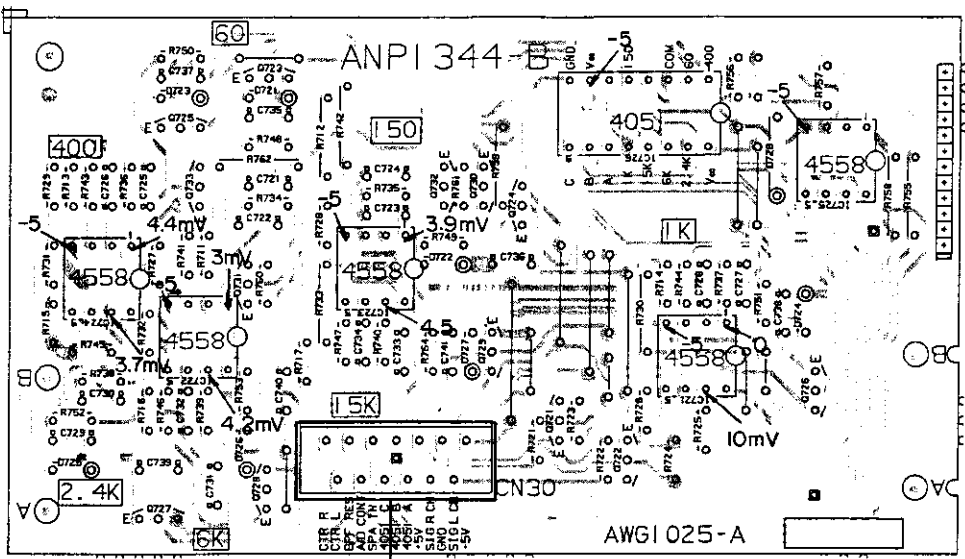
60
ANP1344-B
R750
C737
C723
C721
C735
C725
R746
R762
R712
R742
150
-5
GND
150
COM
400
405
R756
R757
-5
4558
400
C724
C721
R735
C723
R734
C722
4.4mV
-5
4558
3mV
5
4558
3.9mV
R749
C722
C736
1K
4558
R730
R714
R744
4.5
3.7mV
4.3mV
R717
R740
15K
CN30
10mV
R725
B
C730
R752
C723
C728
C739
2.4K
A
C727
6K
CTR R
CTR L
SPA TN
ADJ CTR
GND
SIG R
SIG L
+5V
-5V
AWG1025-A
C
A